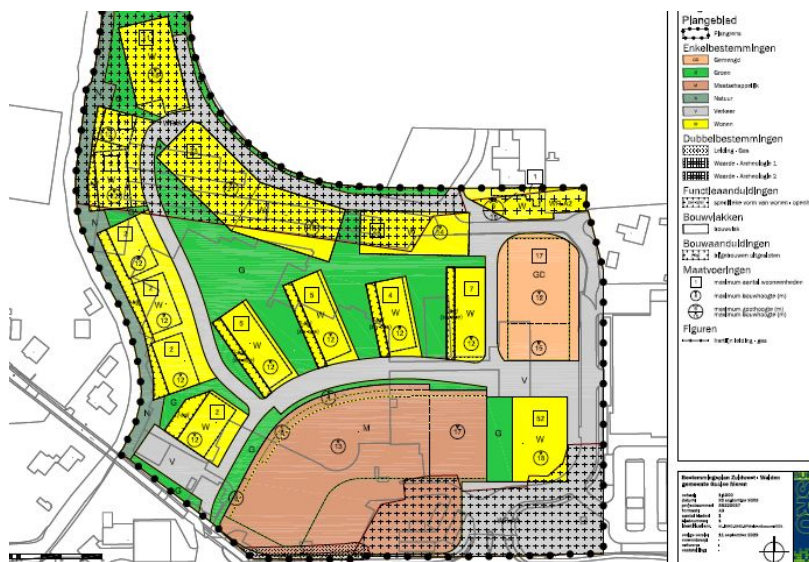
Plangebied
Plangrens
Enkelbestemmingen
GD Gemengd
Groen
Maatschappelijk
Natuur
Verkeer
Wonen
Dubbelbestemmingen
Leiding - Gas
Waarde - Archeologie 1
Waarde - Archeologie 2
Functieaanduidingen
specifieke vorm van wonen - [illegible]
Bouwvlakken
bouwvlak
Bouwaanduidingen
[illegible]
Maatvoeringen
maximum aantal wooneenheden
maximum bouwhoogte (m)
maximum goothoogte (m)
maximum bouwhoogte (m)
Figuren
hartlijn leiding - gas

G
W
N
V
M
GD
17
52
1
2
3
4
5
6
7
8
9
10
12
15

Bestemmingsplan Zuidwest - Walden
gemeente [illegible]
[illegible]